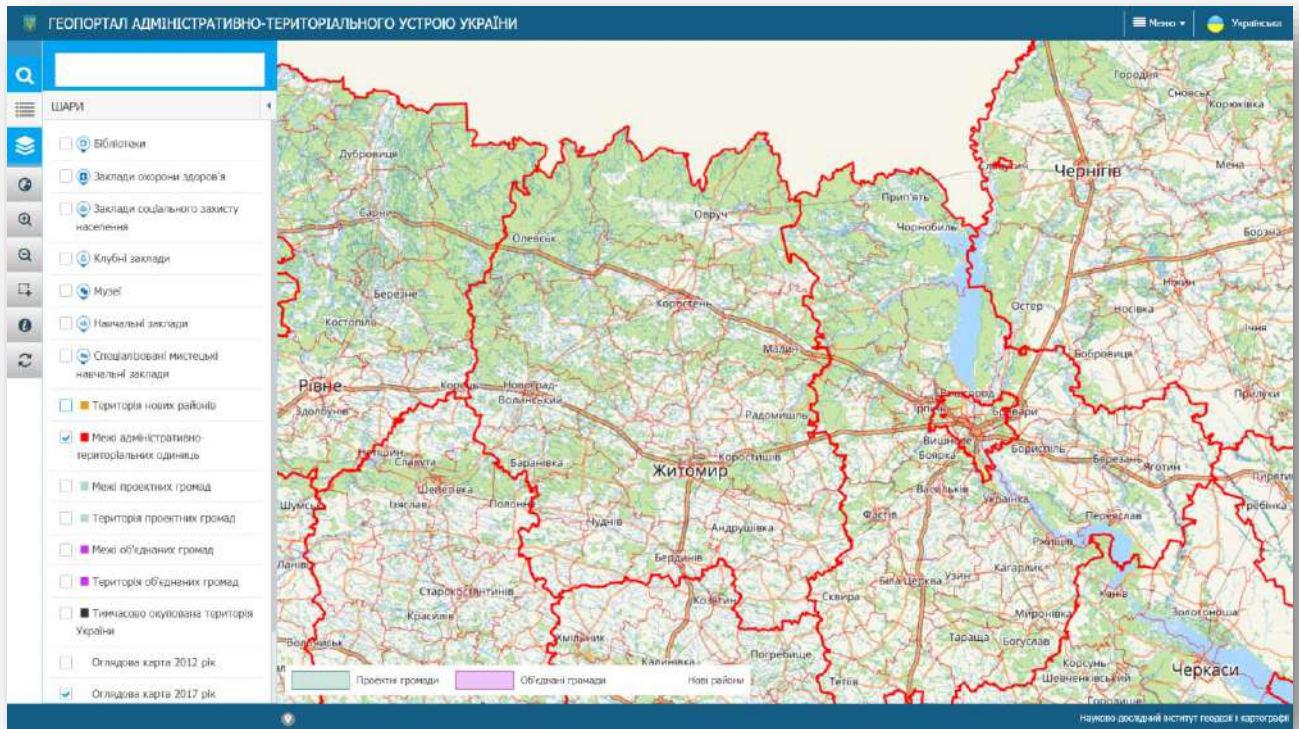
ГЕОПОРТАЛ АДМІНІСТРАТИВНО-ТЕРИТОРІАЛЬНОГО УСТРОЮ УКРАЇНИ

Меню
Українська

ШАРИ

Бібліотеки
Заклади охорони здоров'я
Заклади соціального захисту населення
Клубні заклади
Музеї
Навчальні заклади
Спеціалізовані мистецькі навчальні заклади
Територія нових районів
Межі адміністративно-територіальних одиниць
Межі проектних громад
Територія проектних громад
Межі об'єднаних громад
Територія об'єднаних громад
Тимчасово окупована територія України
Оглядова карта 2012 рік
Оглядова карта 2017 рік

Городня
Сновськ
Корюківка
Дубровиця
Чернігів
Мена
Сарни
Овруч
Прип'ять
Олевськ
Чорнобиль
Борзна
Березне
Коростень
Ніжин
Костопіль
Остер
Носівка
Ічня
Малин
Бобровиця
Рівне
Корець
Новоград-Волинський
Вишгород
Прилуки
Здолбунів
Радомишль
Ірпінь
Бровари
Нетішин
Славута
Коростишів
Вишневе
Бориспіль
Баранівка
Житомир
Боярка
Березань
Яготин
Шепетівка
Васильків
Українка
Пирятин
Шумськ
Ізяслав
Полонне
Фастів
Переяслав
Гребінка
Чуднів
Андрушівка
Ржищів
Ланівці
Бердичів
Кагарлик
Старокостянтинів
Козятин
Біла Церква
Узин
Миронівка
Канів
Красилів
Сквира
Тараща
Богуслав
Золотоноша
Волочиськ
Хмільник
Калинівка
Погребище
Корсунь-Шевченківський
Черкаси
Тетіїв
Городище

Проектні громади
Об'єднані громади
Нові райони

Науково-дослідний інститут геодезії і картографії